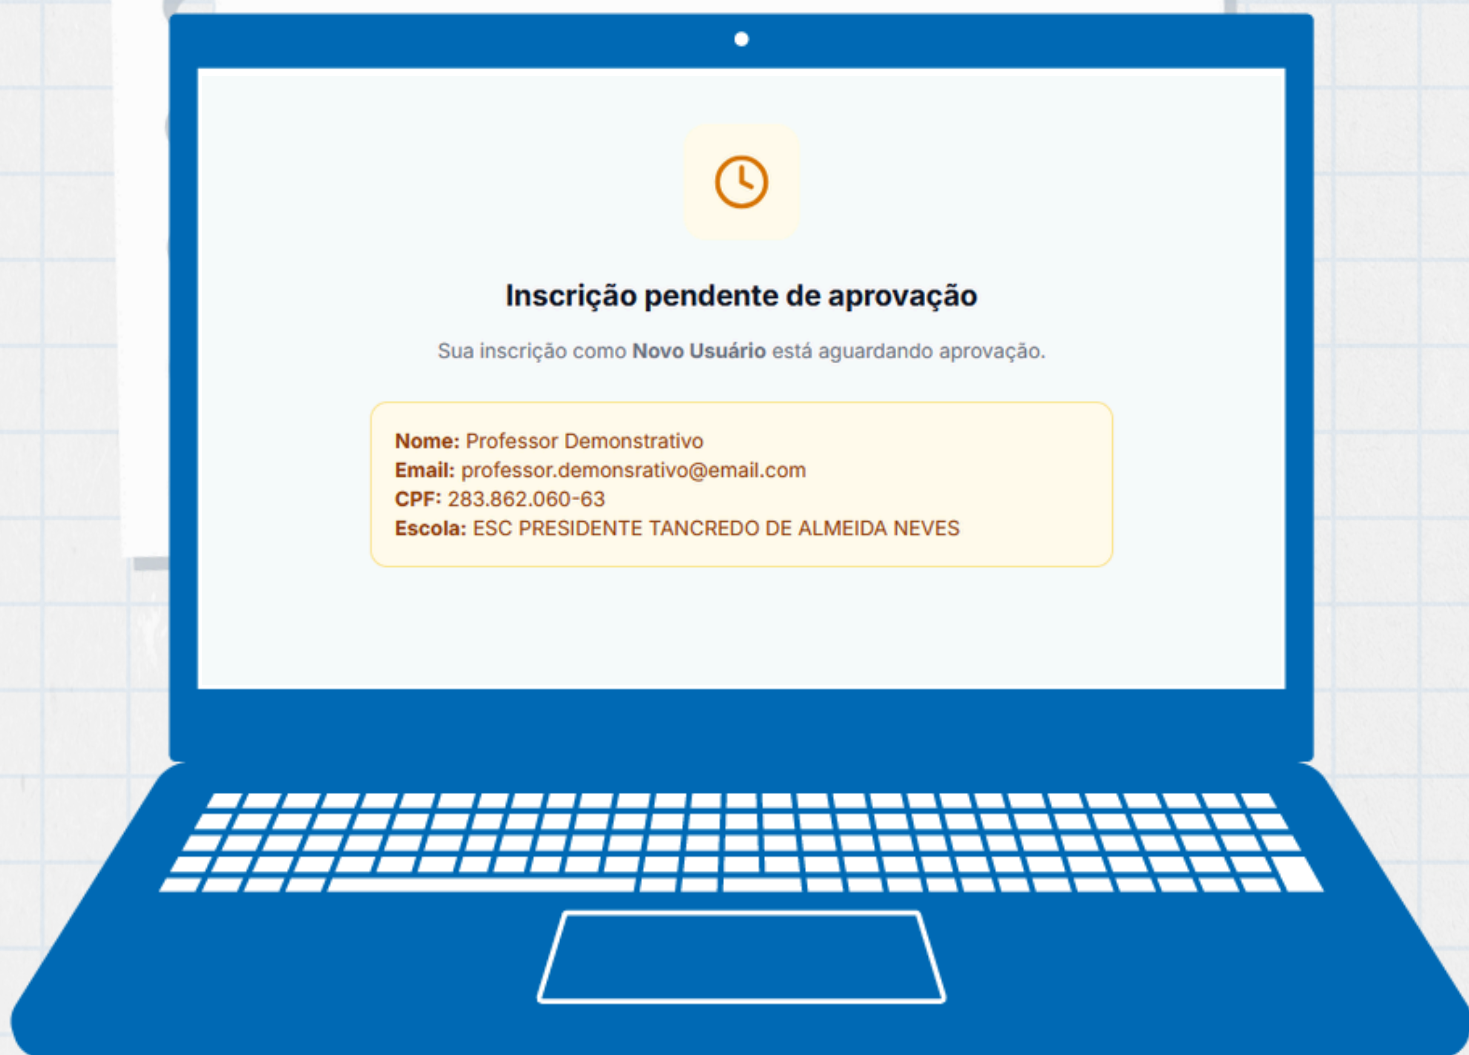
Inscrição pendente de aprovação

Sua inscrição como **Novo Usuário** está aguardando aprovação.

**Nome:** Professor Demonstrativo
**Email:** professor.demonsrativo@email.com
**CPF:** 283.862.060-63
**Escola:** ESC PRESIDENTE TANCREDO DE ALMEIDA NEVES